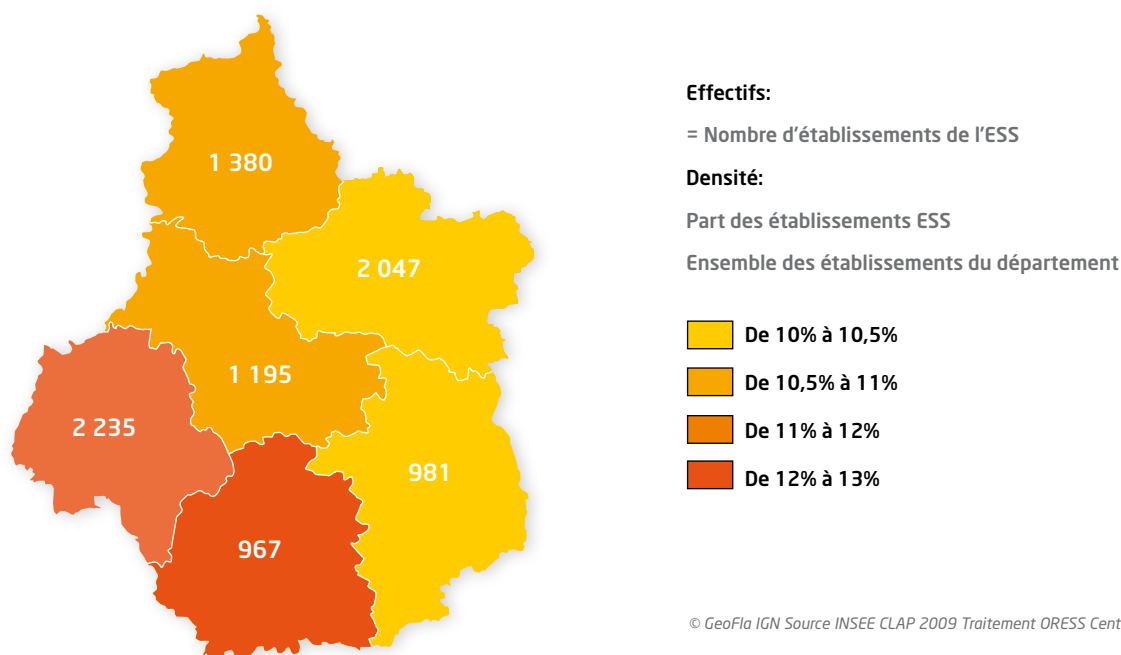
1 380

2 047

1 195

2 235

981

967

Effectifs:

= Nombre d'établissements de l'ESS

Densité:

Part des établissements ESS

Ensemble des établissements du département

De 10% à 10,5%

De 10,5% à 11%

De 11% à 12%

De 12% à 13%

© GeoFla IGN Source INSEE CLAP 2009 Traitement ORESS Cent